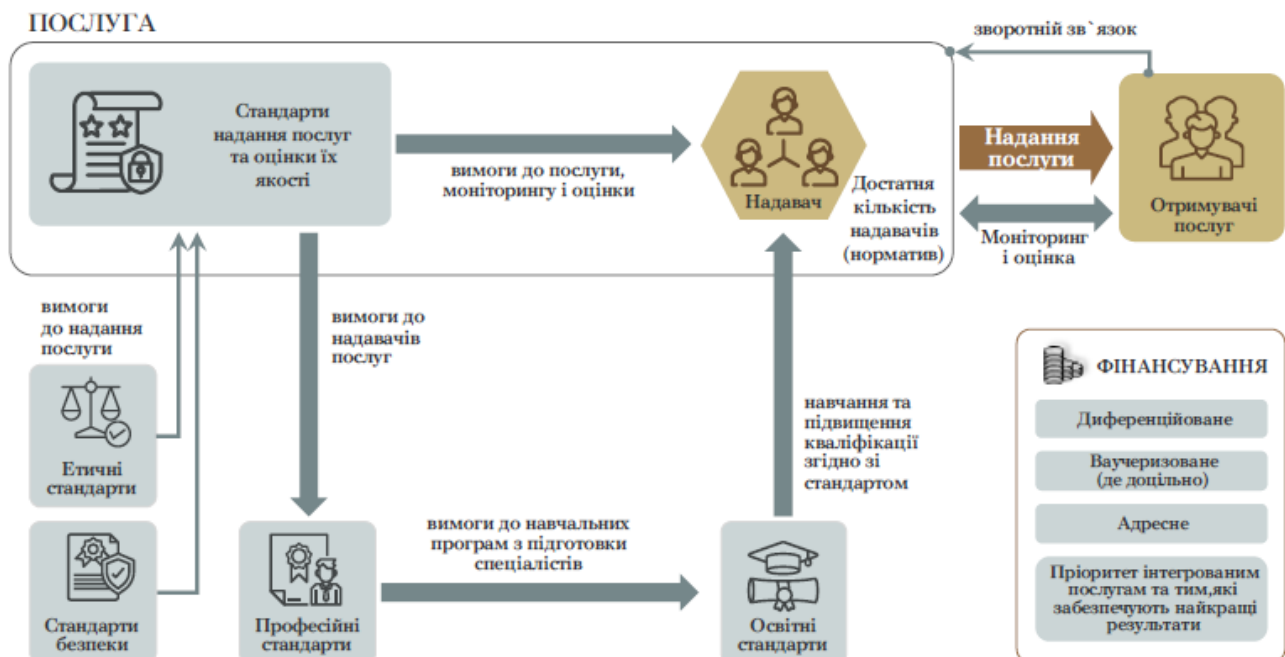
ПОСЛУГА

зворотній зв`язок

Стандарти надання послуг та оцінки їх якості

вимоги до послуги, моніторингу і оцінки

Надавач

Достатня кількість надавачів (норматив)

Надання послуги

Моніторинг і оцінка

Отримувачі послуг

вимоги до надання послуги

вимоги до надавачів послуг

навчання та підвищення кваліфікації згідно зі стандартом

ФІНАНСУВАННЯ

Диференційоване

Ваучеризоване (де доцільно)

Адресне

Пріоритет інтегрованим послугам та тим,які забезпечують найкращі результати

Етичні стандарти

Стандарти безпеки

Професійні стандарти

вимоги до навчальних програм з підготовки спеціалістів

Освітні стандарти